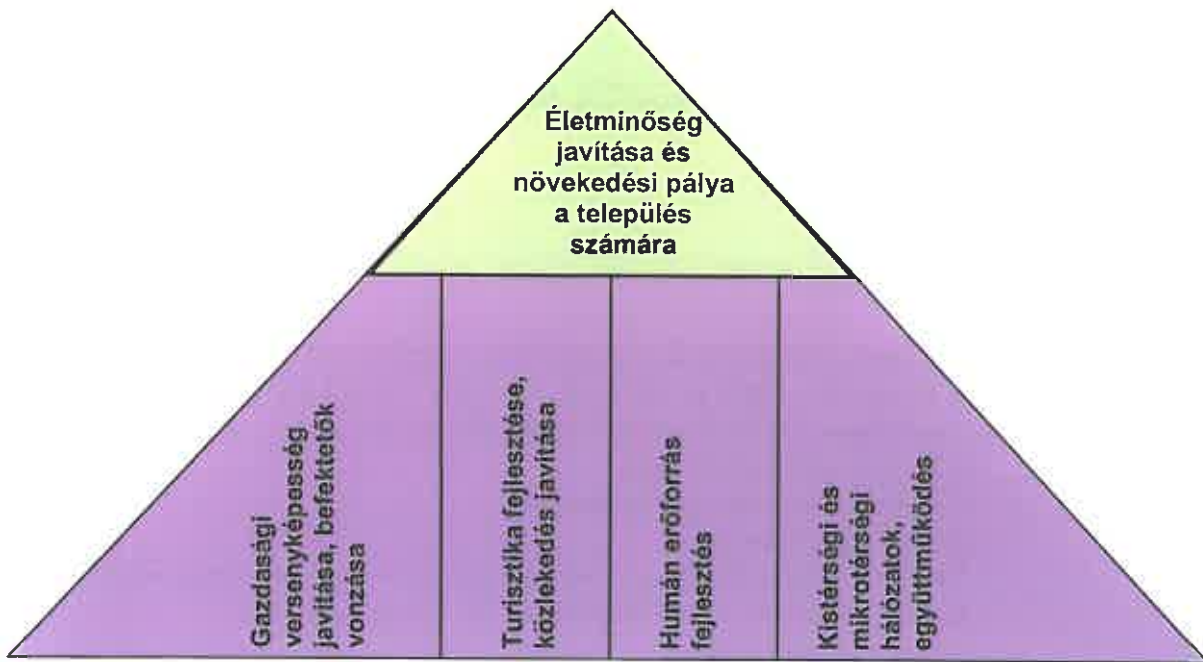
Életminőség javítása és növekedési pálya a település számára

Gazdasági versenyképesség javítása, befektetők vonzása

Turisztika fejlesztése, közlekedés javítása

Humán erőforrás fejlesztés

Kistérségi és mikrotérségi hálózatok, együttműködés